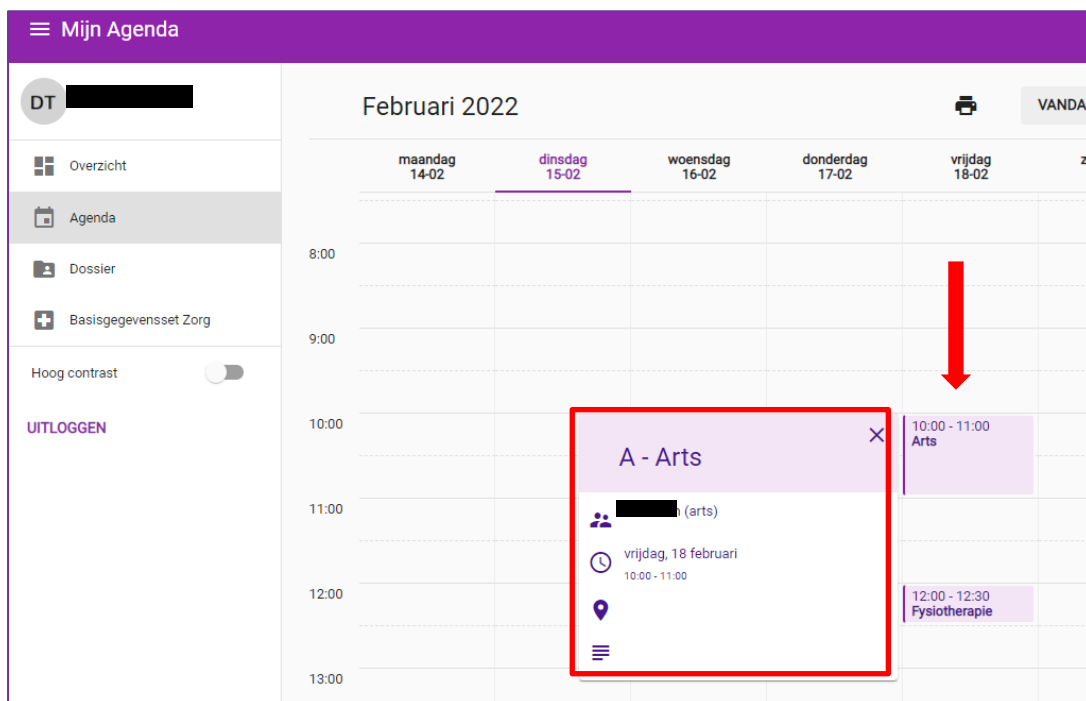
Mijn Agenda

DT

Overzicht
Agenda
Dossier
Basisgegevensset Zorg
Hoog contrast
UITLOGGEN

Februari 2022
VANDA

maandag 14-02
dinsdag 15-02
woensdag 16-02
donderdag 17-02
vrijdag 18-02
z

8:00
9:00
10:00
11:00
12:00
13:00

10:00 - 11:00
Arts

12:00 - 12:30
Fysiotherapie

A - Arts
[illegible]n (arts)
vrijdag, 18 februari
10:00 - 11:00